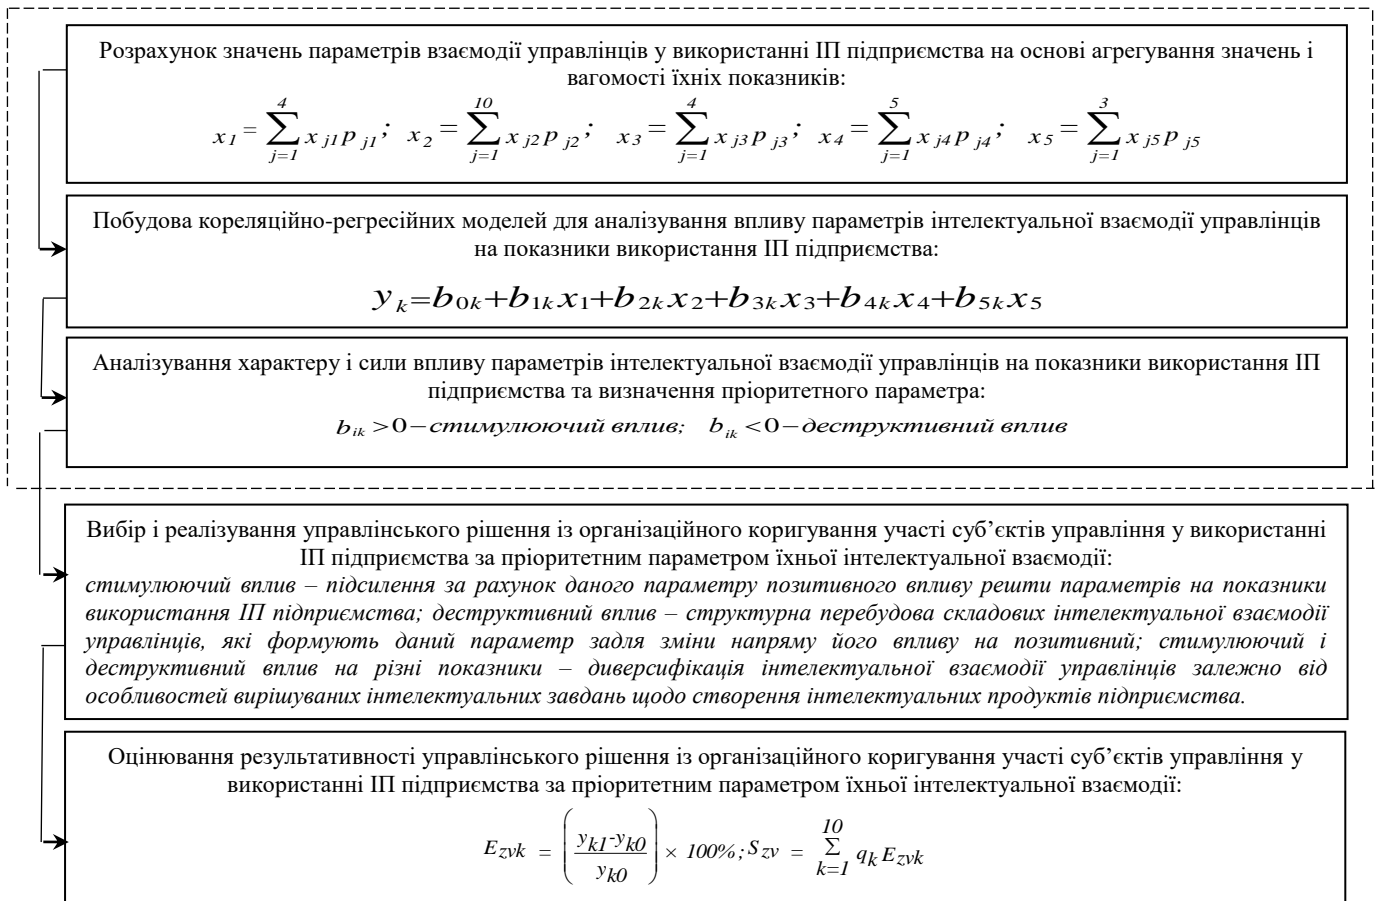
Розрахунок значень параметрів взаємодії управлінців у використанні ІП підприємства на основі агрегування значень і вагомості їхніх показників:

$x_1 = \sum_{j=1}^{4} x_{j1} p_{j1}$; $x_2 = \sum_{j=1}^{10} x_{j2} p_{j2}$; $x_3 = \sum_{j=1}^{4} x_{j3} p_{j3}$; $x_4 = \sum_{j=1}^{5} x_{j4} p_{j4}$; $x_5 = \sum_{j=1}^{3} x_{j5} p_{j5}$

Побудова кореляційно-регресійних моделей для аналізування впливу параметрів інтелектуальної взаємодії управлінців на показники використання ІП підприємства:

$y_k = b_{0k} + b_{1k} x_1 + b_{2k} x_2 + b_{3k} x_3 + b_{4k} x_4 + b_{5k} x_5$

Аналізування характеру і сили впливу параметрів інтелектуальної взаємодії управлінців на показники використання ІП підприємства та визначення пріоритетного параметра:

$b_{ik} > 0 -$ стимулюючий вплив; $b_{ik} < 0 -$ деструктивний вплив

Вибір і реалізування управлінського рішення із організаційного коригування участі суб’єктів управління у використанні ІП підприємства за пріоритетним параметром їхньої інтелектуальної взаємодії:
стимулюючий вплив – підсилення за рахунок даного параметру позитивного впливу решти параметрів на показники використання ІП підприємства; деструктивний вплив – структурна перебудова складових інтелектуальної взаємодії управлінців, які формують даний параметр задля зміни напряму його впливу на позитивний; стимулюючий і деструктивний вплив на різні показники – диверсифікація інтелектуальної взаємодії управлінців залежно від особливостей вирішуваних інтелектуальних завдань щодо створення інтелектуальних продуктів підприємства.

Оцінювання результативності управлінського рішення із організаційного коригування участі суб’єктів управління у використанні ІП підприємства за пріоритетним параметром їхньої інтелектуальної взаємодії:

$E_{zvk} = \left(\frac{y_{k1} - y_{k0}}{y_{k0}}\right) \times 100\%; S_{zv} = \sum_{k=1}^{10} q_k E_{zvk}$